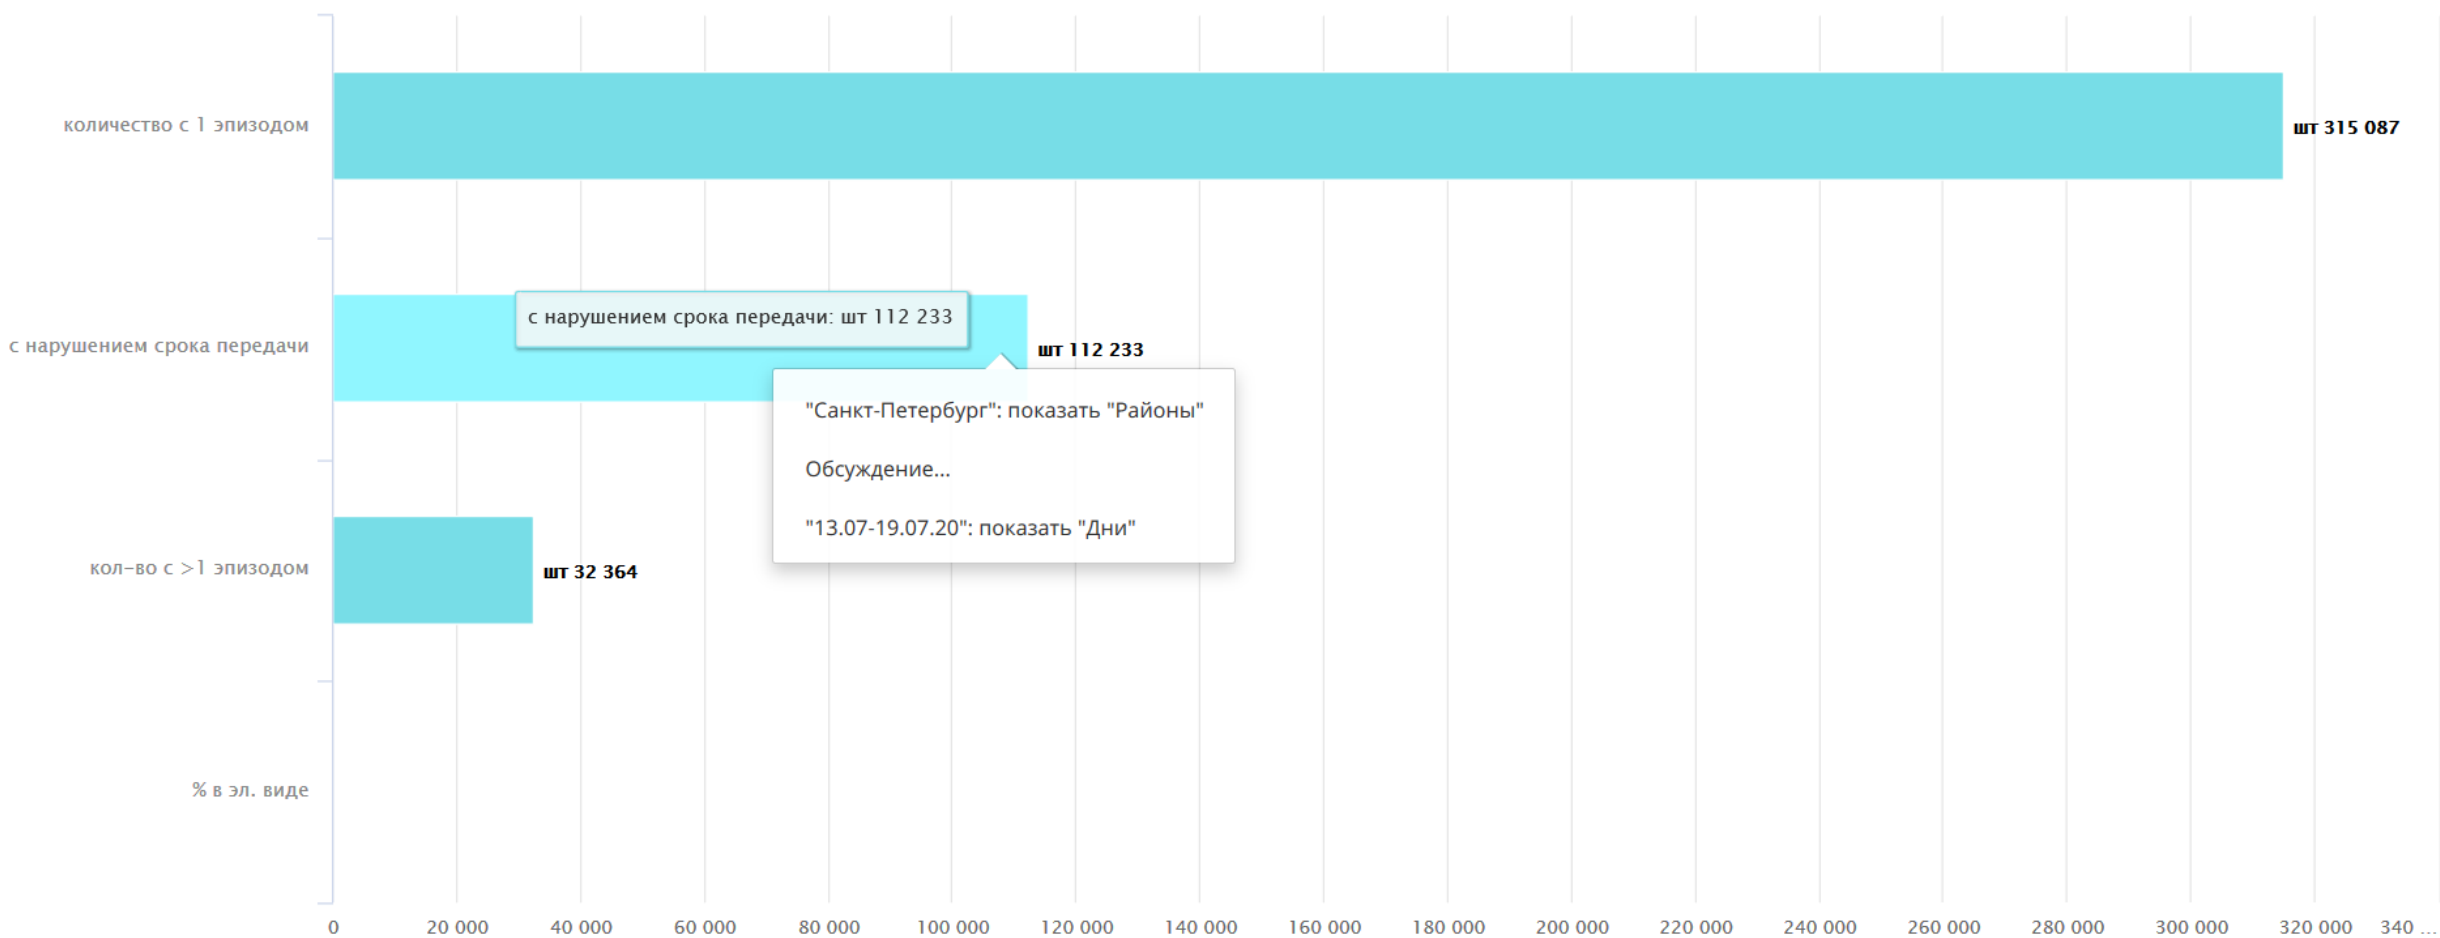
количество с 1 эпизодом

шт 315 087

с нарушением срока передачи

с нарушением срока передачи: шт 112 233

шт 112 233

"Санкт-Петербург": показать "Районы"

Обсуждение...

"13.07-19.07.20": показать "Дни"

кол–во с >1 эпизодом

шт 32 364

% в эл. виде

0 20 000 40 000 60 000 80 000 100 000 120 000 140 000 160 000 180 000 200 000 220 000 240 000 260 000 280 000 300 000 320 000 340 ...